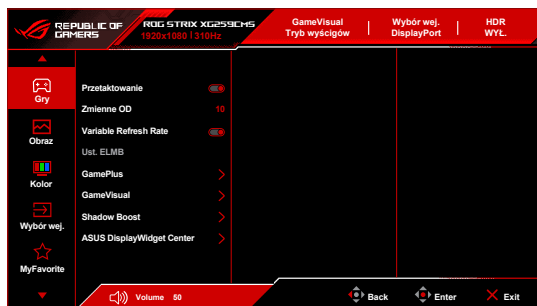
REPUBLIC OF GAMERS

ROG STRIX XG259CMS
1920x1080 | 310Hz

GameVisual
Tryb wyścigów

Wybór wej.
DisplayPort

HDR
WYŁ.

Gry

Obraz

Kolor

Wybór wej.

MyFavorite

Przetaktowanie

Zmienne OD 10

Variable Refresh Rate

Ust. ELMB

GamePlus

GameVisual

Shadow Boost

ASUS DisplayWidget Center

Volume 50

Back

Enter

Exit